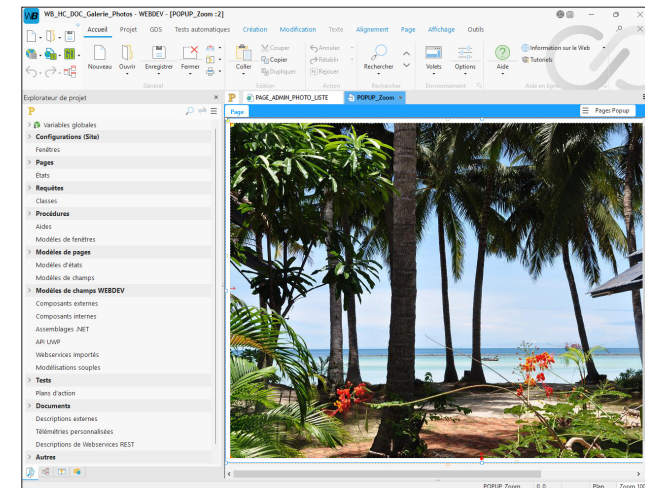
WB_HC_DOC_Galerie_Photos - WEBDEV - [POPUP_Zoom :2]

Accueil Projet GDS Tests automatiques Création Modification Texte Alignement Page Affichage Outils

Nouveau Ouvrir Enregistrer Fermer

Général

Coller Couper Copier Dupliquer

Edition

Annuler Rétablir Rejouer

Action

Rechercher

Rechercher

Volets Options

Environnement

Aide

Information sur le Web Tutoriels

Aide en ligne

Explorateur de projet

Variables globales
Configurations (Site)
Fenêtres
Pages
États
Requêtes
Classes
Procédures
Aides
Modèles de fenêtres
Modèles de pages
Modèles d'états
Modèles de champs
Modèles de champs WEBDEV
Composants externes
Composants internes
Assemblages .NET
API UWP
Webservices importés
Modélisations souples
Tests
Plans d'action
Documents
Descriptions externes
Télémétries personnalisées
Descriptions de Webservices REST
Autres

PAGE_ADMIN_PHOTO_LISTE POPUP_Zoom

Page

Pages Popup

POPUP_Zoom 0,0 Plan Zoom 100